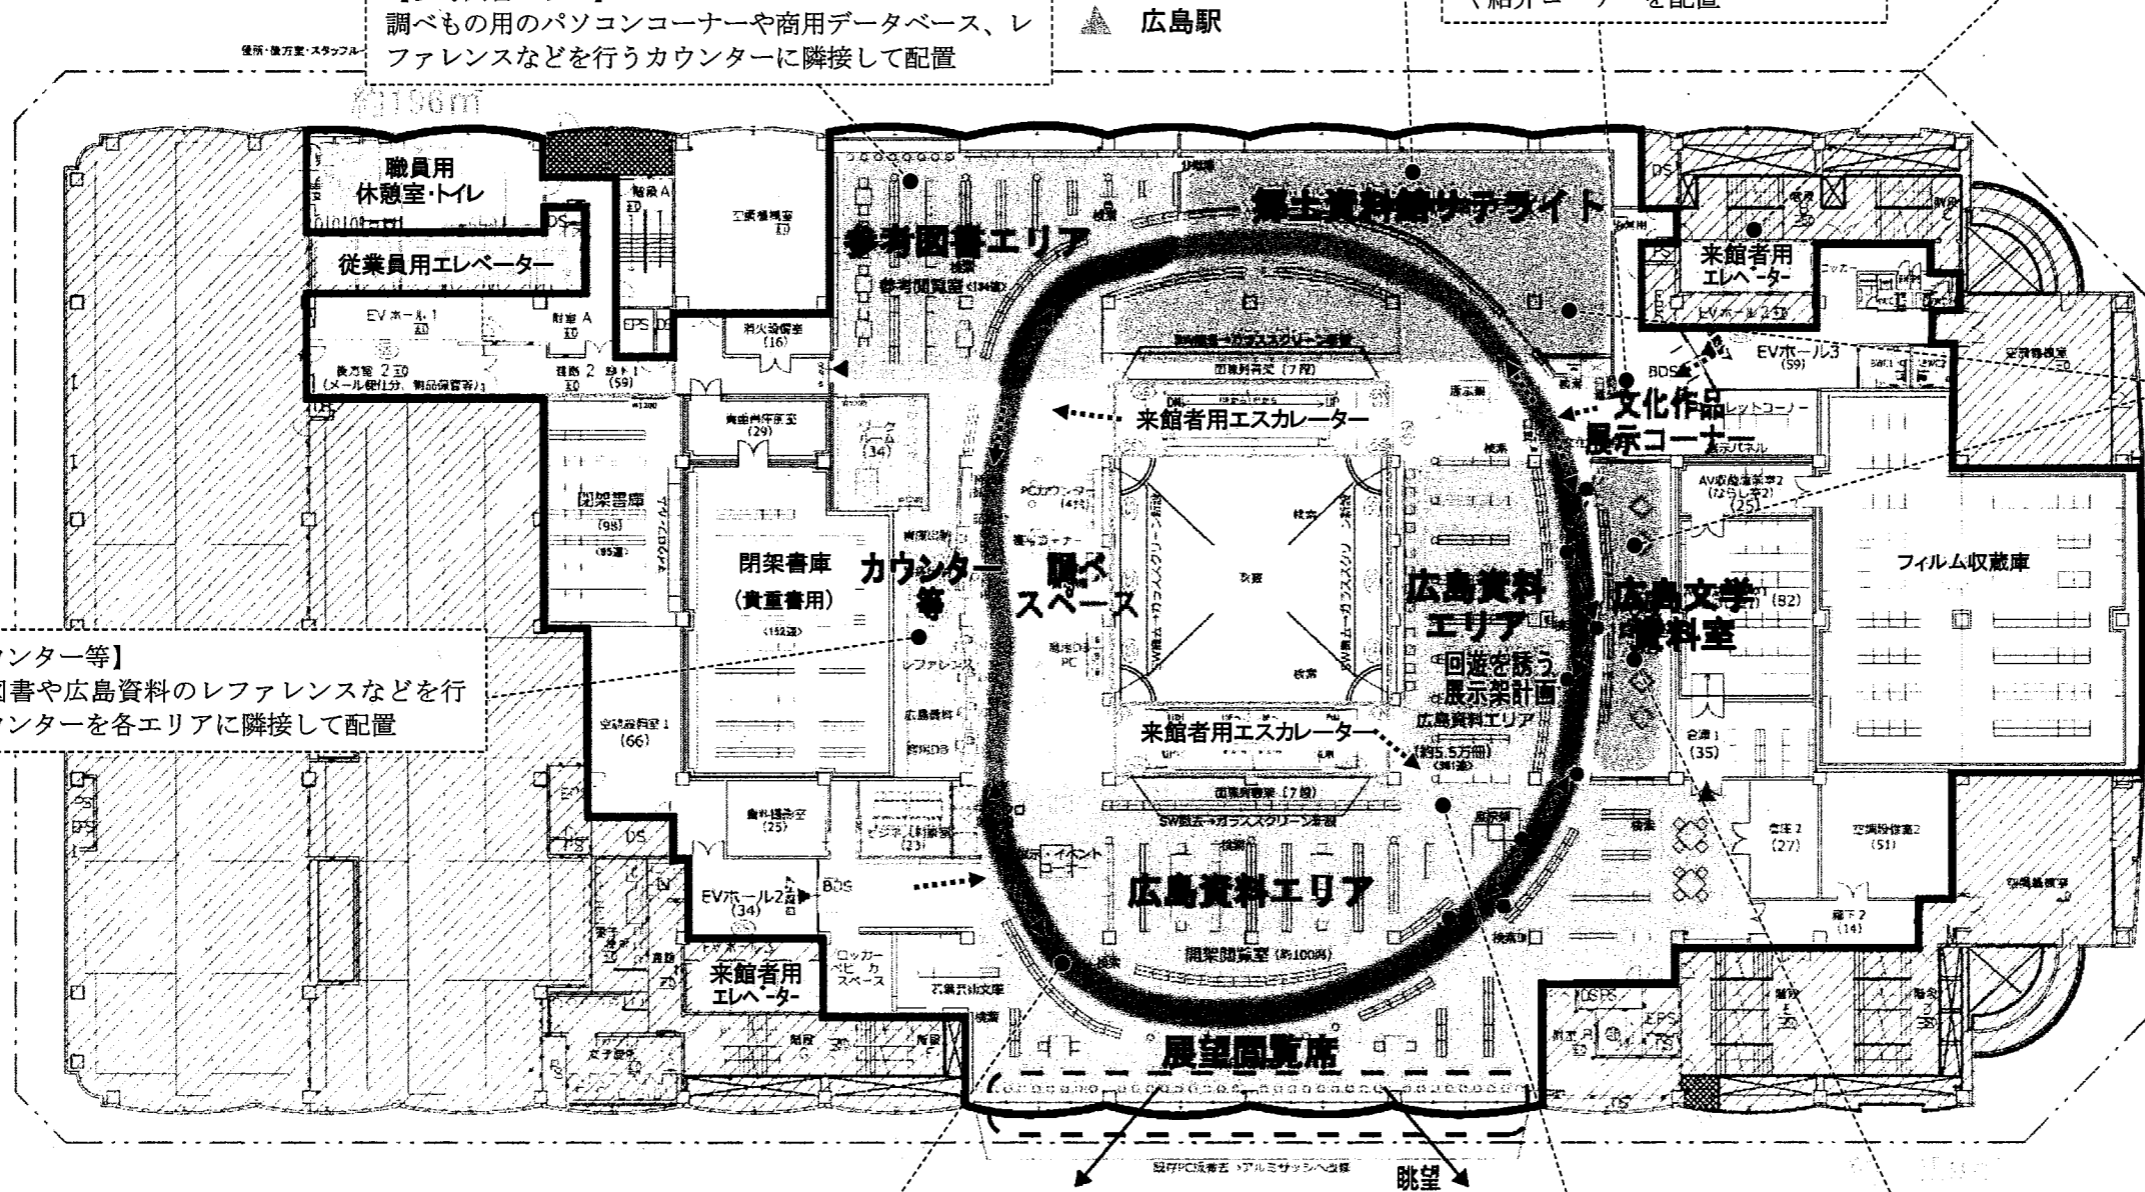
調べもの用のパソコンコーナーや商用データベース、レファレンスなどを行うカウンターに隣接して配置

広島駅

職員用
休憩室・トイレ

従業員用エレベーター

参考図書エリア

郷土資料館サテライト

来館者用
エレベーター

EVホール3
(59)

来館者用エスカレーター

文化作品
展示コーナー

閉架書庫
(98)

閉架書庫
(貴重書用)

カウンター等

調べ
スペース

広島資料
エリア

広島文学
資料室

フィルム収蔵庫

回遊を誘う
展示架計画

広島資料エリア
(約5.5万冊)

来館者用エスカレーター

ンター等】
図書や広島資料のレファレンスなどを行
ンターを各エリアに隣接して配置

EVホール2
(34)

広島資料エリア

来館者用
エレベーター

開架閲覧室 (約100席)

展望閲覧席

眺望

フィルム収蔵庫